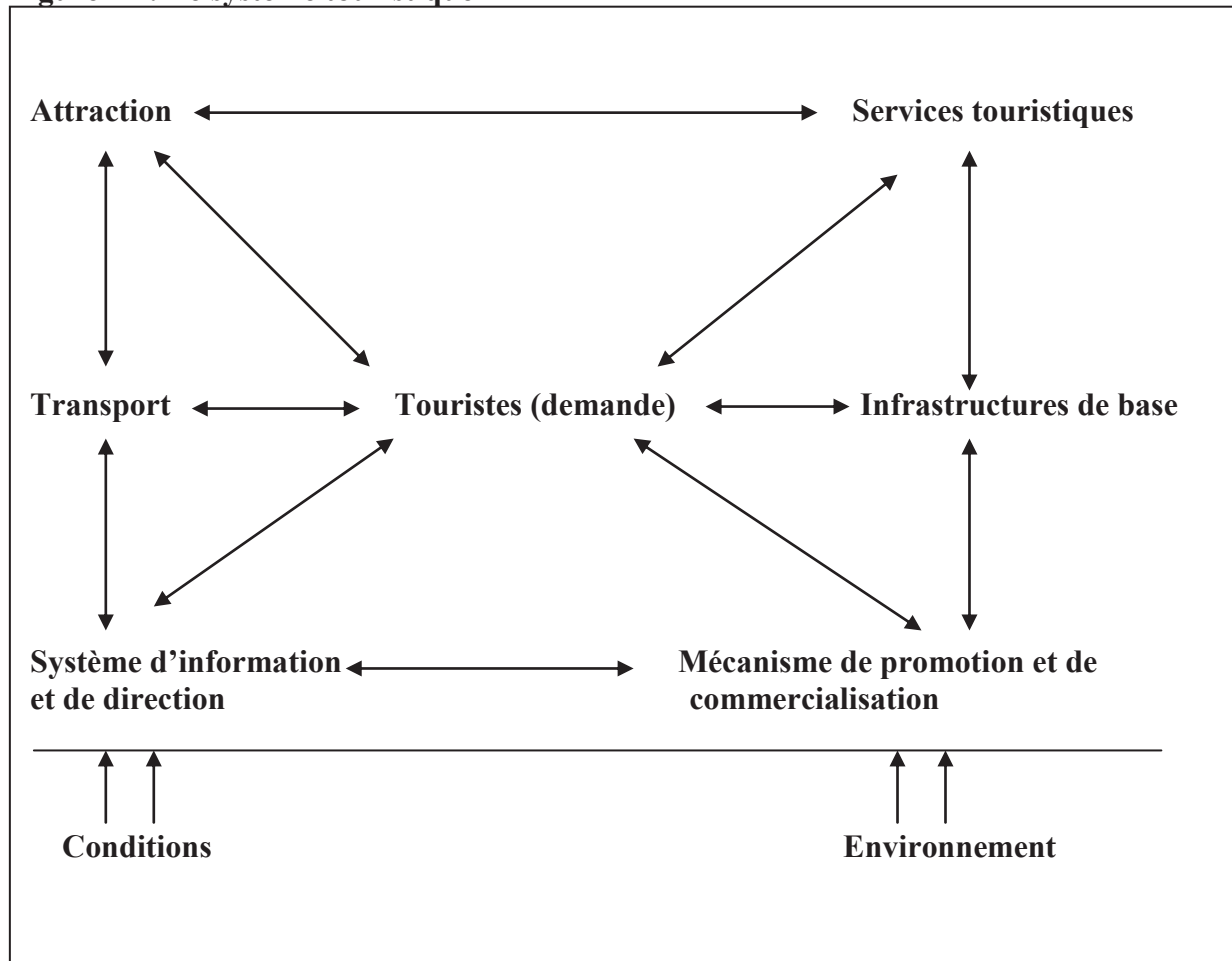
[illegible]

Attraction

Services touristiques

Transport

Touristes (demande)

Infrastructures de base

Système d'information et de direction

Mécanisme de promotion et de commercialisation

Conditions

Environnement